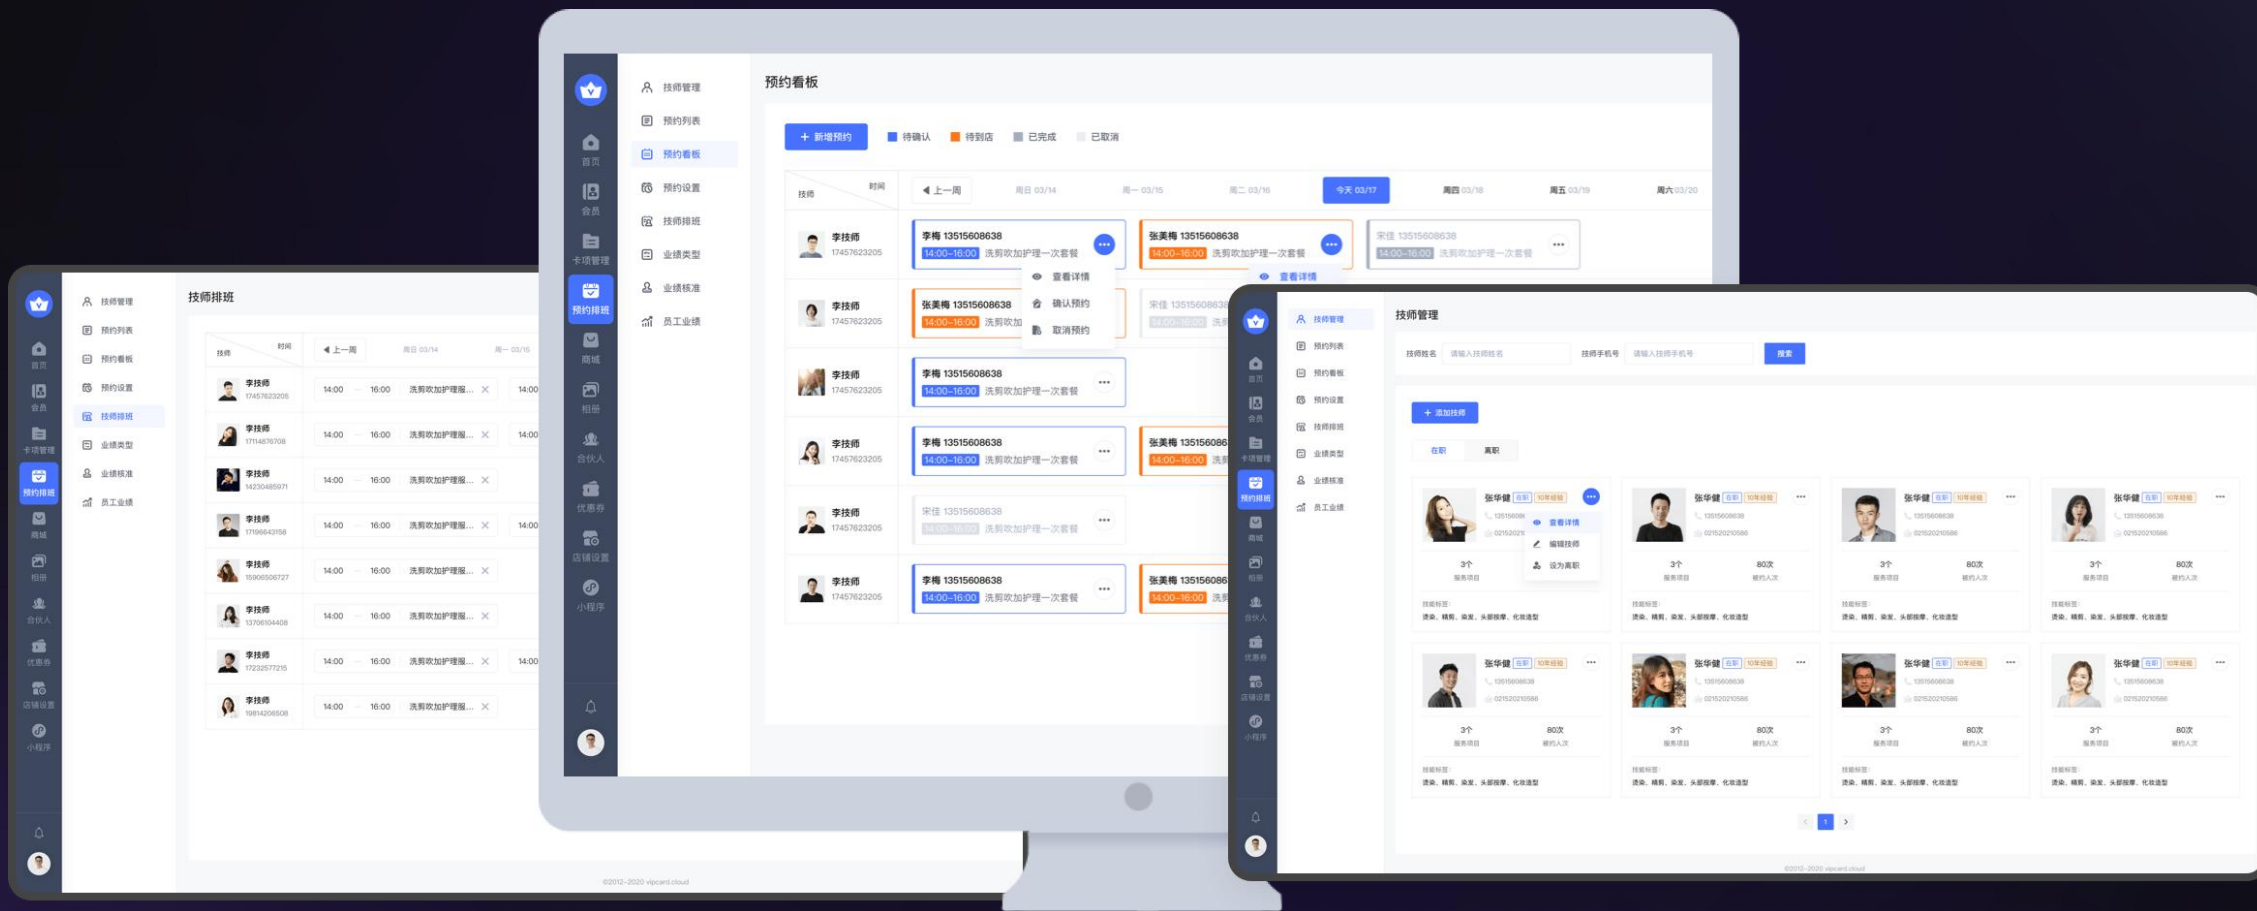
首页
会员
卡项管理
预约排班
商城
相册
合伙人
优惠券
店铺设置
小程序

技师管理
预约列表
预约看板
预约设置
技师排班
业绩类型
业绩核准
员工业绩

预约看板

+ 新增预约
待确认
待到店
已完成
已取消

技师
时间
◀ 上一周
周日 03/14
周一 03/15
周二 03/16
今天 03/17
周四 03/18
周五 03/19
周六 03/20

李技师
17457623205
李梅 13515608638
14:00-16:00 洗剪吹加护理一次套餐
张美梅 13515608638
14:00-16:00 洗剪吹加护理一次套餐
宋佳 13515608638
14:00-16:00 洗剪吹加护理一次套餐
查看详情
确认预约
取消预约
查看详情

李技师
17457623205
张美梅 13515608638
14:00-16:00 洗剪吹加
宋佳 13515608638

李技师
17457623205
李梅 13515608638
14:00-16:00 洗剪吹加护理一次套餐

李技师
17457623205
李梅 13515608638
14:00-16:00 洗剪吹加护理一次套餐
张美梅 13515608638
14:00-16:00

李技师
17457623205
宋佳 13515608638
14:00-16:00 洗剪吹加护理一次套餐

李技师
17457623205
李梅 13515608638
14:00-16:00 洗剪吹加护理一次套餐
张美梅 13515608638
14:00-16:00

技师排班

技师
时间
◀ 上一周
周日 03/14
周一 03/15

李技师 17457623205 14:00 16:00 洗剪吹加护理服... 14:00
李技师 17114876708 14:00 16:00 洗剪吹加护理服... 14:00
李技师 14230485971 14:00 16:00 洗剪吹加护理服...
李技师 17196643158 14:00 16:00 洗剪吹加护理服... 14:00
李技师 15906506727 14:00 16:00 洗剪吹加护理服...
李技师 13706104408 14:00 16:00 洗剪吹加护理服...
李技师 17232577215 14:00 16:00 洗剪吹加护理服... 14:00
李技师 19814206508 14:00 16:00 洗剪吹加护理服...

©2012-2020 vipcard.cloud

技师管理

技师姓名 请输入技师姓名
技师手机号 请输入技师手机号
搜索

+ 添加技师
在职
离职

张华健 在职 10年经验
13515608638
021520210586
查看详情
编辑技师
设为离职
3个 服务项目
80次 被约人次
技能标签：
烫染、精剪、染发、头部按摩、化妆造型

张华健 在职 10年经验
13515608638
021520210586
3个 服务项目
80次 被约人次
技能标签：
烫染、精剪、染发、头部按摩、化妆造型

张华健 在职 10年经验
13515608638
021520210586
3个 服务项目
80次 被约人次
技能标签：
烫染、精剪、染发、头部按摩、化妆造型

张华健 在职 10年经验
13515608638
021520210586
3个 服务项目
80次 被约人次
技能标签：
烫染、精剪、染发、头部按摩、化妆造型

张华健 在职 10年经验
13515608638
021520210586
3个 服务项目
80次 被约人次
技能标签：
烫染、精剪、染发、头部按摩、化妆造型

张华健 在职 10年经验
13515608638
021520210586
3个 服务项目
80次 被约人次
技能标签：
烫染、精剪、染发、头部按摩、化妆造型

张华健 在职 10年经验
13515608638
021520210586
3个 服务项目
80次 被约人次
技能标签：
烫染、精剪、染发、头部按摩、化妆造型

张华健 在职 10年经验
13515608638
021520210586
3个 服务项目
80次 被约人次
技能标签：
烫染、精剪、染发、头部按摩、化妆造型

‹ 1 ›

©2012-2020 vipcard.cloud